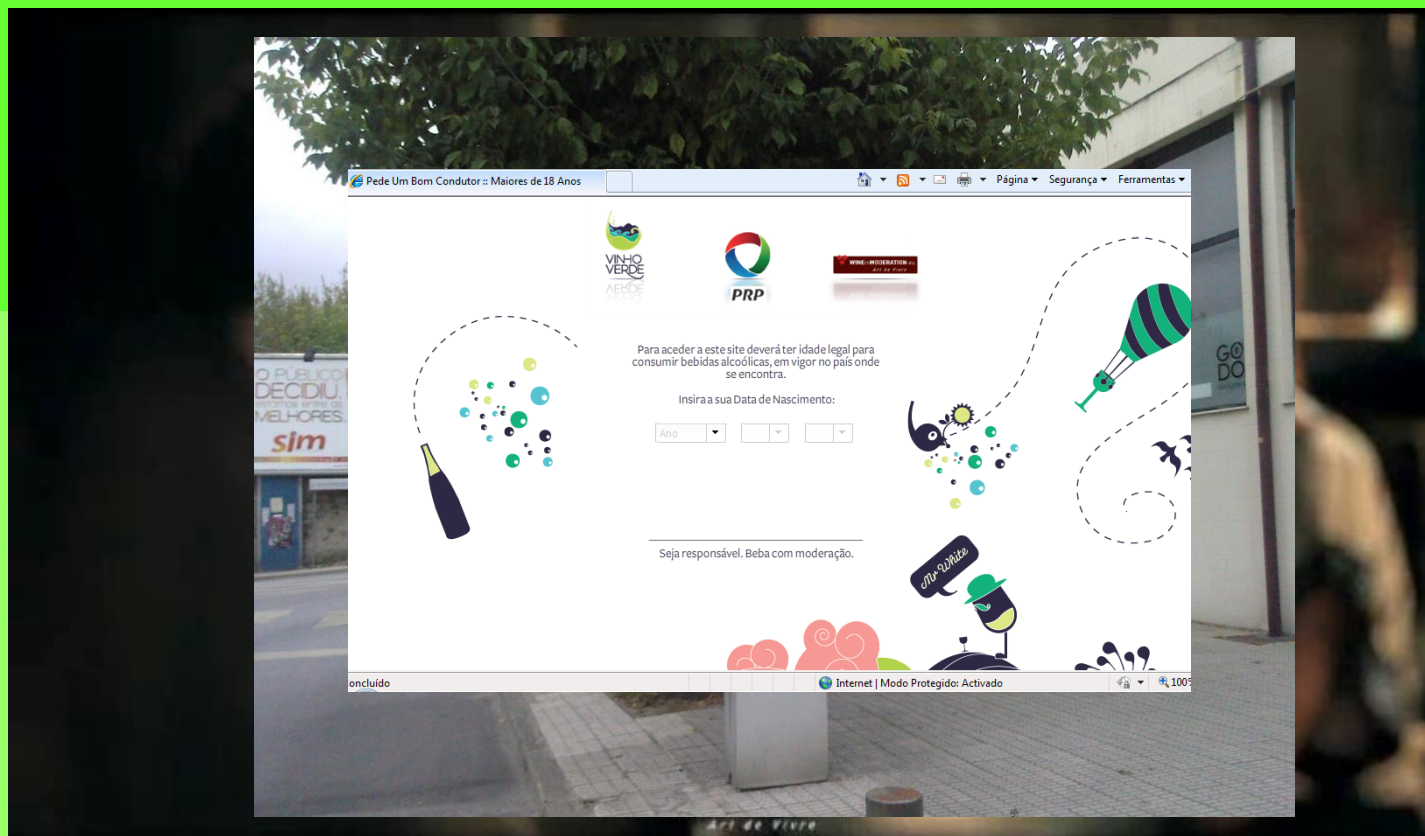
Pede Um Bom Condutor :: Maiores de 18 Anos

Página ▾ Segurança ▾ Ferramentas ▾

VINHO VERDE

PRP

WINE in MODERATION
Art de Vivre

Para aceder a este site deverá ter idade legal para consumir bebidas alcoólicas, em vigor no país onde se encontra.

Insira a sua Data de Nascimento:

Ano

Seja responsável. Beba com moderação.

Mr White

O PÚBLICO DECIDIU. MELHORES.
sim

GO DO

oncluído

Internet | Modo Protegido: Activado

100%

Art de Vivre